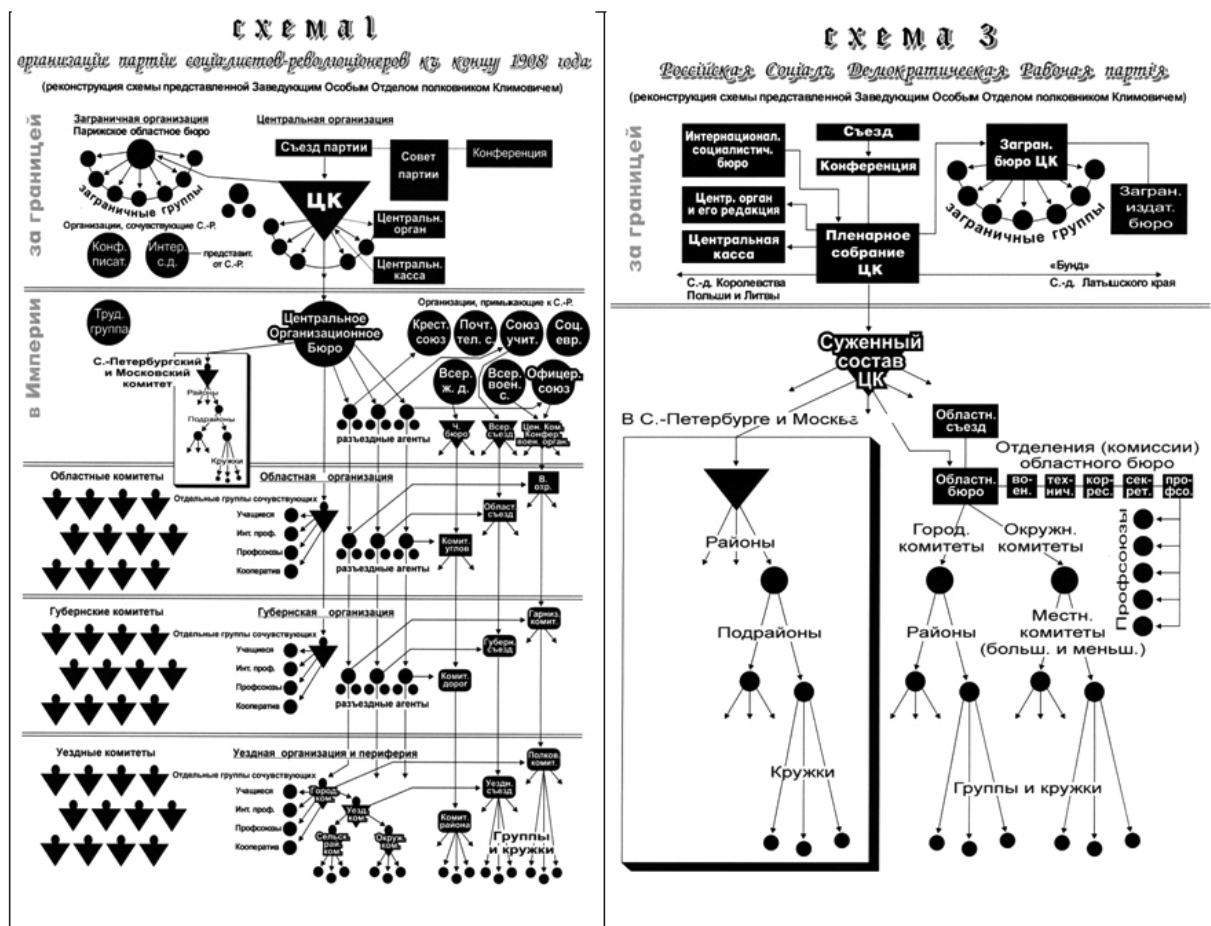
схема 1

организація партіи соціалистов-революціонеров къ концу 1908 года

(реконструкция схемы представленной Заведующим Особым Отделом полковником Климовичем)

за границей

Заграничная организация
Парижское областное бюро

заграничные группы

Организации, сочувствующие С.-Р.

Конф. писат.

Интер. с.д.

представит. от С.-Р.

Центральная организация

Съезд партии

Совет партии

Конференция

ЦК

Центральн. орган

Центральн. касса

в Империи

Труд. группа

Центральное Организационное Бюро

Организации, примыкающие к С.-Р.

Крест. союз

Почт. тел. с.

Союз учит.

Соц. евр.

Всер. ж. д.

Всер. воен. с.

Офицер. союз

С.-Петербургский и Московский комитет

Районы

Подрайоны

Кружки

разъездные агенты

Ч. бюро

Всер. съезд

Цен. Ком. Конфер. воен. орган.

Областные комитеты

Областная организация

Отдельные группы сочувствующих

Учащиеся

Инт. проф.

Профсоюзы

Кооперати

разъездные агенты

Комит. углов

Област съезд

В. озр.

Губернские комитеты

Губернская организация

Отдельные группы сочувствующих

Учащиеся

Инт. проф.

Профсоюзы

Кооперати

разъездные агенты

Комит. дорог

Губерн. съезд

Гарниз. комит.

Уездные комитеты

Уездная организация и периферия

Отдельные группы сочувствующих

Учащиеся

Инт. проф.

Профсоюзы

Кооперати

Город. ком.

Уезд. ком.

Сельск. рай. ком.

Окруж. ком.

Комит. района

Уездн. съезд

Полков. комит.

Группы и кружки

схема 3

Россійская Соціалъ Демократическая Рабочая партія

(реконструкция схемы представленной Заведующим Особым Отделом полковником Климовичем)

за границей

Интернационал. социалистич. бюро

Съезд

Конференция

Загран. бюро ЦК

заграничные группы

Загран. издат. бюро

Центр. орган и его редакция

Центральная касса

Пленарное собрание ЦК

С.-д. Королевства Польши и Литвы

«Бунд»

С.-д. Латышского края

Суженный состав ЦК

В С.-Петербурге и Москве

Районы

Подрайоны

Кружки

Областн. съезд

Отделения (комиссии) областного бюро

Областн. бюро

во-ен.

тех-нич.

кор-рес.

сек-рет.

про-фсо.

Город. комитеты

Окружн. комитеты

Профсоюзы

Районы

Местн. комитеты (больш. и меньш.)

Группы и кружки